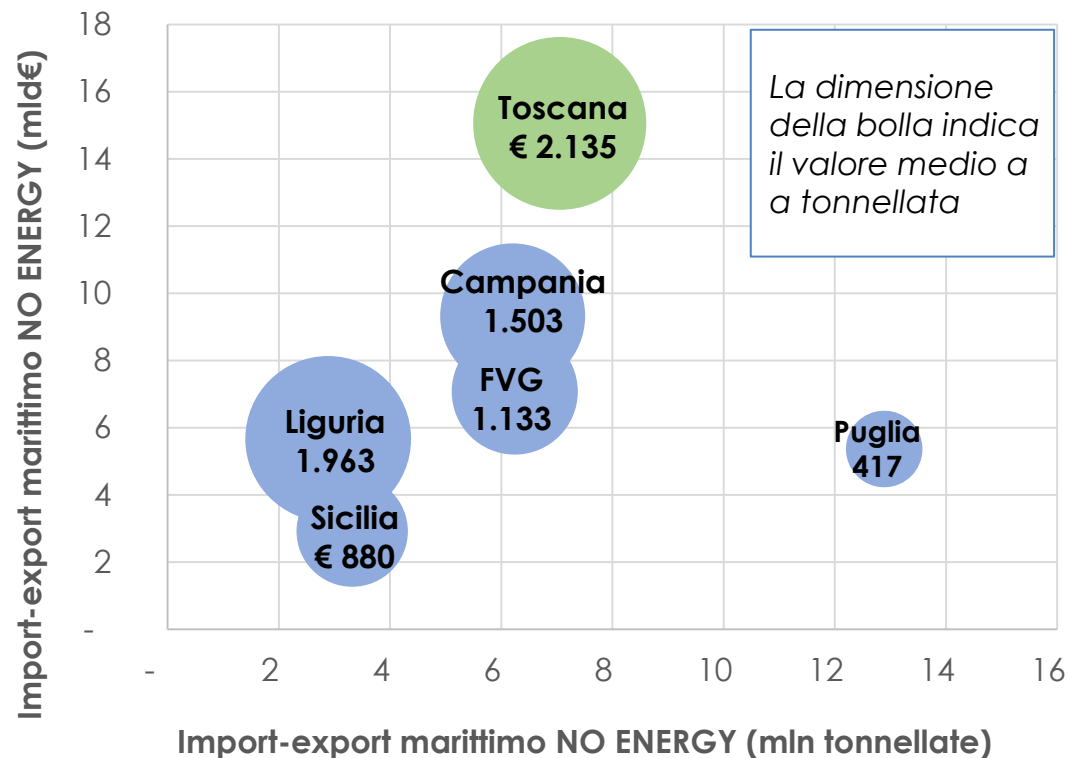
Import-export marittimo NO ENERGY (mld€)

18
16
14
12
10
8
6
4
2
-

La dimensione della bolla indica il valore medio a a tonnellata

Toscana
€ 2.135

Campania
1.503

FVG
1.133

Liguria
1.963

Sicilia
€ 880

Puglia
417

-
2
4
6
8
10
12
14
16

Import-export marittimo NO ENERGY (mln tonnellate)